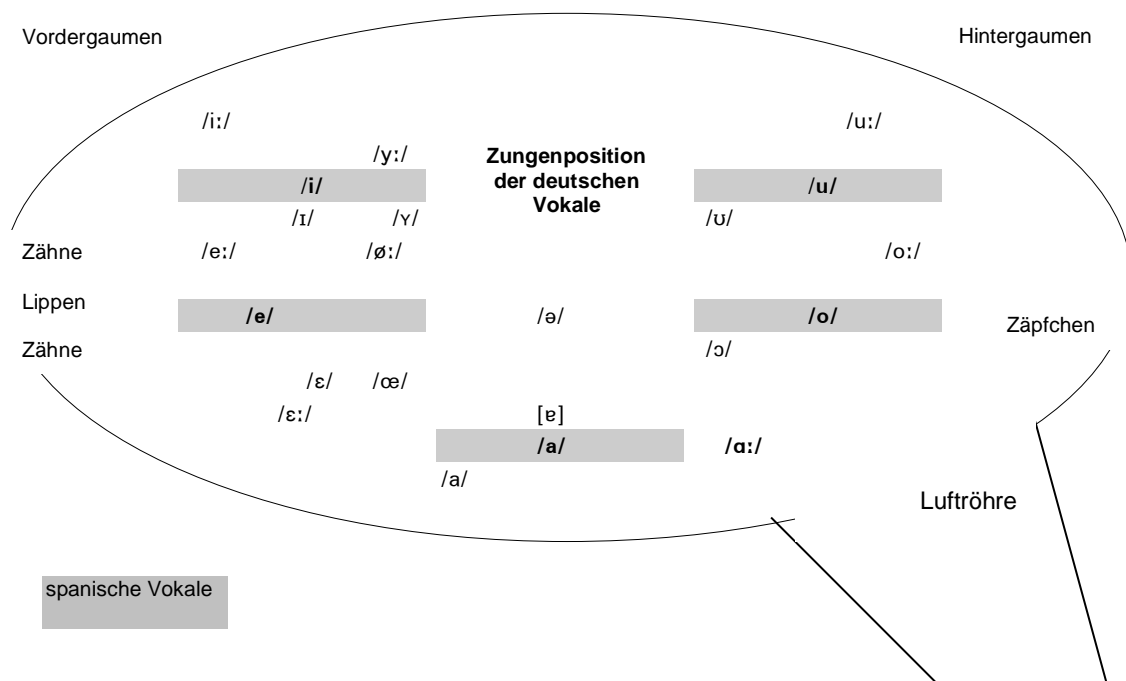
Vordergaumen

Hintergaumen

/iː/

/uː/

/yː/

Zungenposition der deutschen Vokale

/i/

/u/

/ɪ/ /ʏ/

/ʊ/

Zähne

/eː/ /øː/

/oː/

Lippen

/e/

/ə/

/o/

Zäpfchen

Zähne

/ɔ/

/ɛ/ /œ/

/ɛː/

[ɐ]

/a/

/ɑː/

/a/

Luftröhre

spanische Vokale